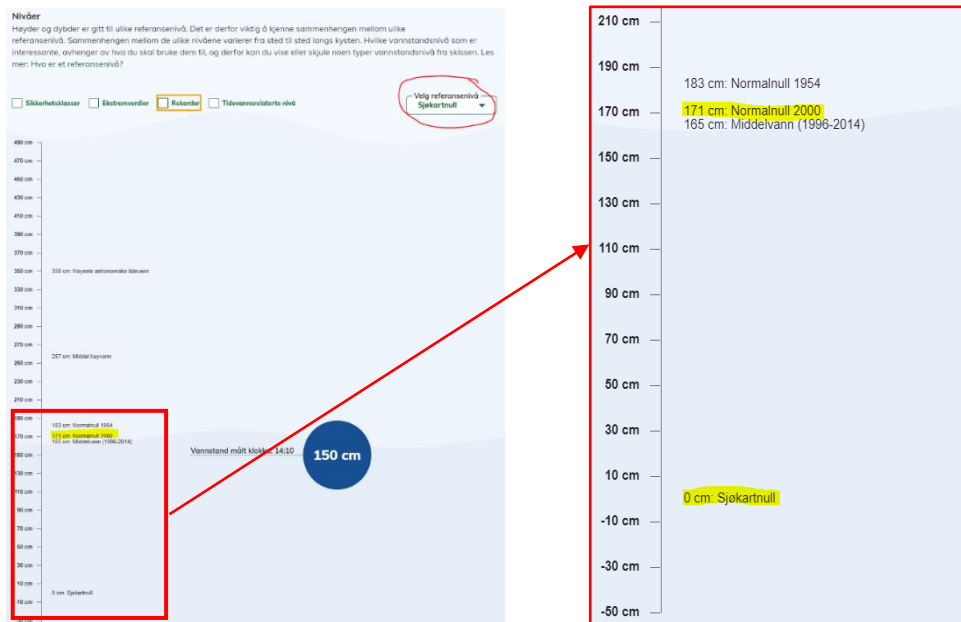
Nivåer

Høyder og dybder er gitt til ulike referansenivå. Det er derfor viktig å kjenne sammenhengen mellom ulike referansenivå. Sammenhengen mellom de ulike nivåene varierer fra sted til sted langs kysten. Hvilke vannstandsnivå som er interessante, avhenger av hva du skal bruke dem til, og derfor kan du vise eller skjule noen typer vannstandsnivå fra skissen. Les mer: Hva er et referansenivå?

Sikkerhetsklasser Ekstremverdier Rekorder Tidevannsrelaterte nivå

Velg referansenivå
Sjøkartnull

490 cm
470 cm
450 cm
430 cm
410 cm
390 cm
370 cm
350 cm
330 cm
310 cm
290 cm
270 cm
250 cm
230 cm
210 cm
190 cm
170 cm
150 cm
130 cm
110 cm
90 cm
70 cm
50 cm
30 cm
10 cm
-10 cm

350 cm: Høyeste astronomiske tidevann
257 cm: Middel høyvann
183 cm: Normalnull 1954
171 cm: Normalnull 2000
165 cm: Middelvann (1996-2014)
Vannstand målt klokka 14:10
150 cm
0 cm: Sjøkartnull

210 cm
190 cm
170 cm
150 cm
130 cm
110 cm
90 cm
70 cm
50 cm
30 cm
10 cm
-10 cm
-30 cm
-50 cm

183 cm: Normalnull 1954
171 cm: Normalnull 2000
165 cm: Middelvann (1996-2014)
0 cm: Sjøkartnull